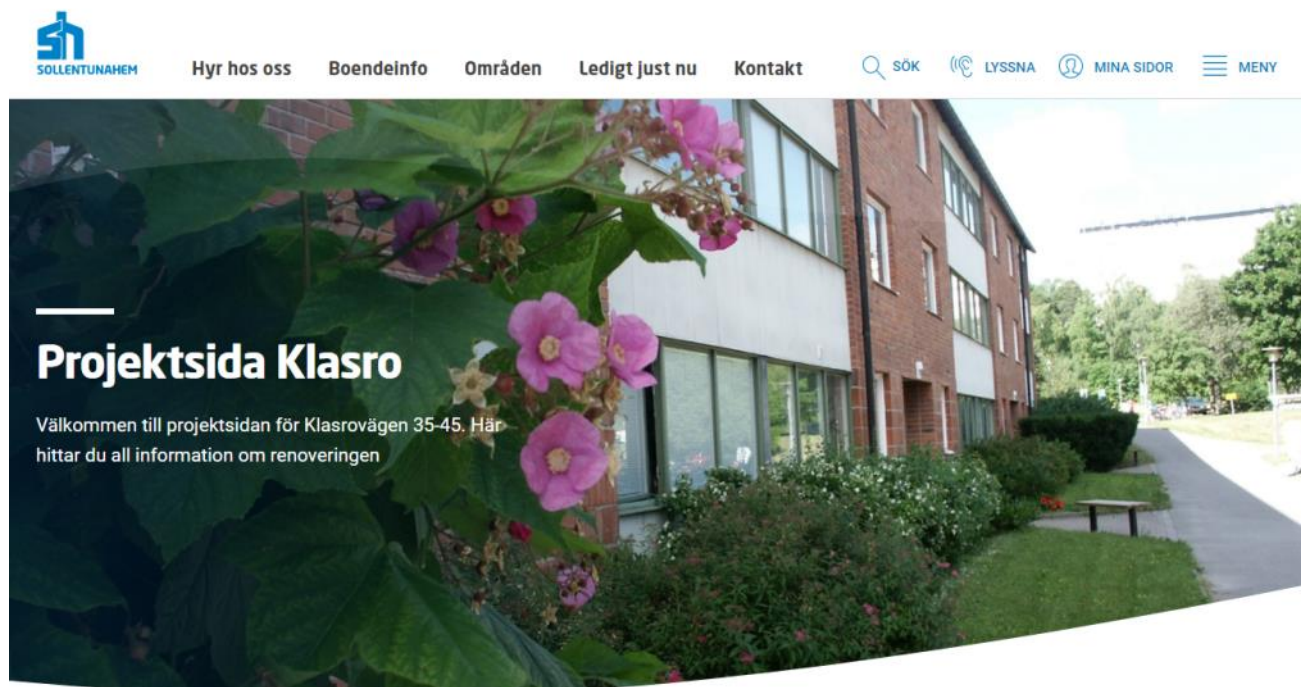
SOLLENTUNAHEM

Hyr hos oss Boendeinfo Områden Ledigt just nu Kontakt SÖK LYSSNA MINA SIDOR MENY

Projektsida Klasro

Välkommen till projektsidan för Klasrovägen 35-45. Här hittar du all information om renoveringen